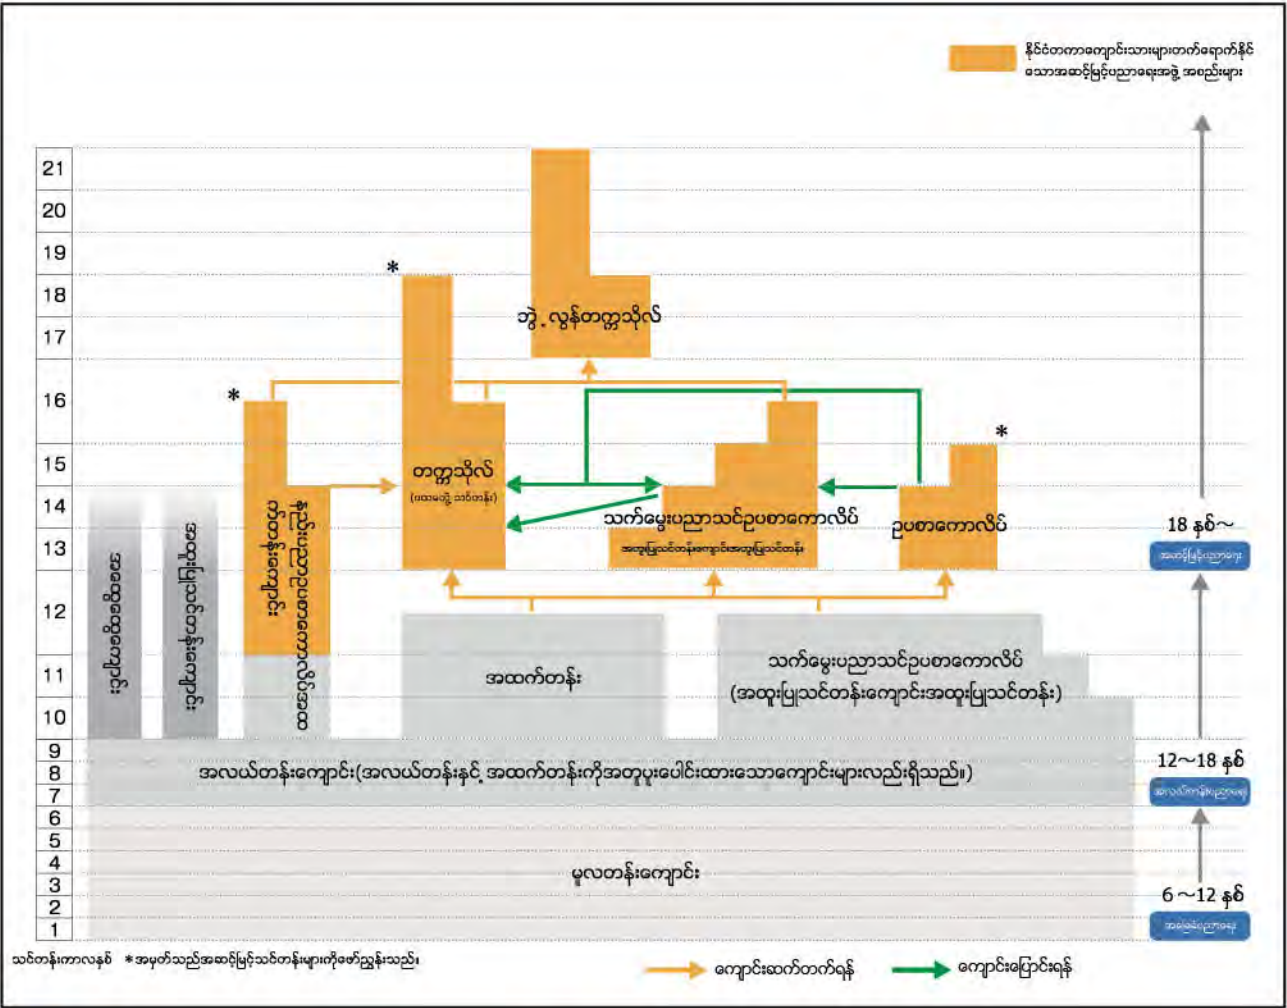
နိုင်ငံတကာကျောင်းသားများတက်ရောက်နိုင်သောအဆင့်မြင့်ပညာရေးအဖွဲ့ အစည်းများ

21
20
19
18
17
16
15
14
13
12
11
10
9
8
7
6
5
4
3
2
1

*
*
*

ဘွဲ့လွန်တက္ကသိုလ်

တက္ကသိုလ်
(ထောက်ပံ့ဘွဲ့သင်တန်း)

သက်မွေးပညာသင်ဥပစာကောလိပ်
အထူးပြုသင်တန်းကျောင်းအထူးပြုသင်တန်း

ဥပစာကောလိပ်

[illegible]
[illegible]
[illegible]

အထက်တန်း

သက်မွေးပညာသင်ဥပစာကောလိပ်
(အထူးပြုသင်တန်းကျောင်းအထူးပြုသင်တန်း)

အလယ်တန်းကျောင်း(အလယ်တန်းနှင့် အထက်တန်းကိုအတူပူးပေါင်းထားသောကျောင်းများလည်းရှိသည်။)

မူလတန်းကျောင်း

18 နှစ်～
အဆင့်မြင့်ပညာရေး

12～18 နှစ်
အလယ်တန်းပညာရေး

6～12 နှစ်
အခြေခံပညာရေး

သင်တန်းကာလနှစ် ＊အမှတ်သည်အဆင့်မြင့်သင်တန်းများကိုဖော်ညွှန်းသည်။

ကျောင်းဆက်တက်ရန်
ကျောင်းပြောင်းရန်